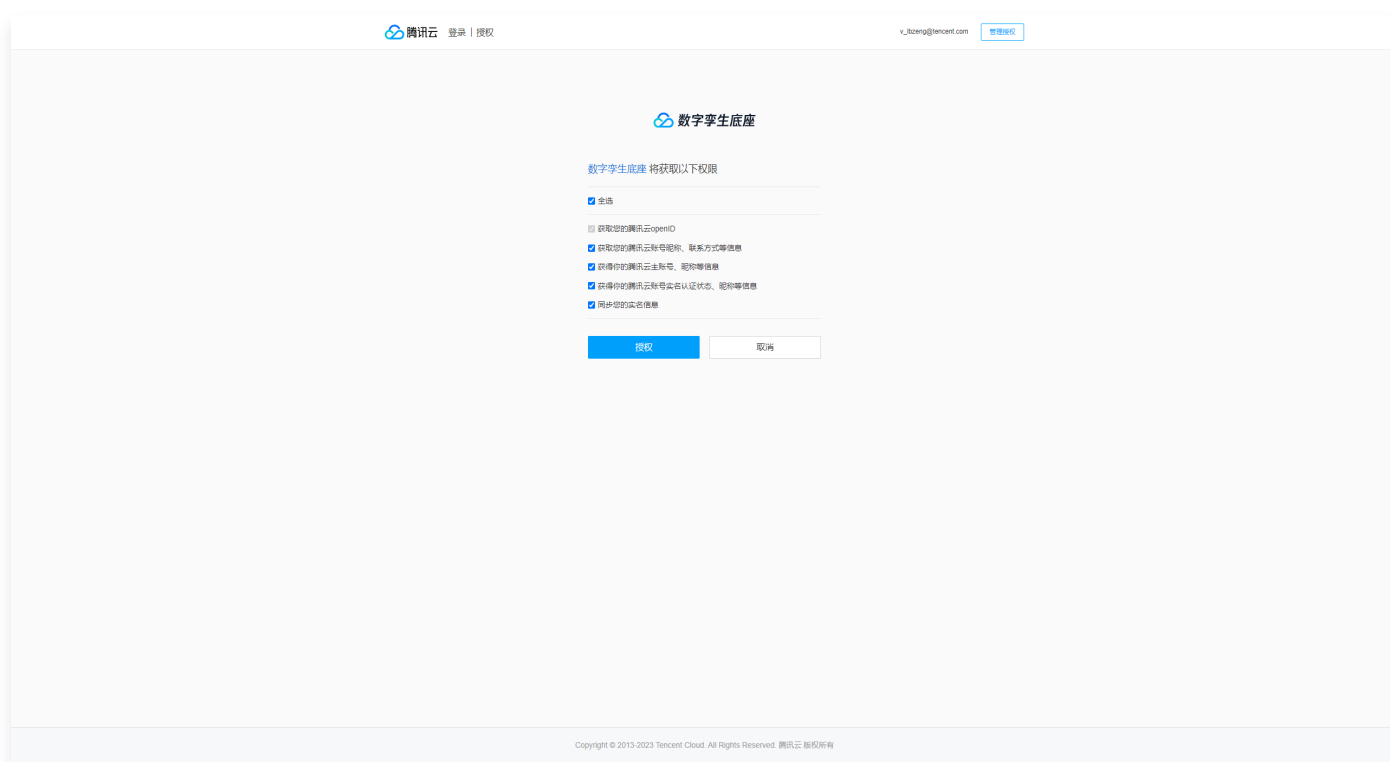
腾讯云 登录 | 授权

v_ltizeng@tencent.com 管理授权

数字孪生底座

数字孪生底座 将获取以下权限

全选

获取您的腾讯云openID

获取您的腾讯云账号昵称、联系方式等信息

获得你的腾讯云主账号、昵称等信息

获得你的腾讯云账号实名认证状态、昵称等信息

同步您的实名信息

授权

取消

Copyright © 2013-2023 Tencent Cloud. All Rights Reserved. 腾讯云 版权所有